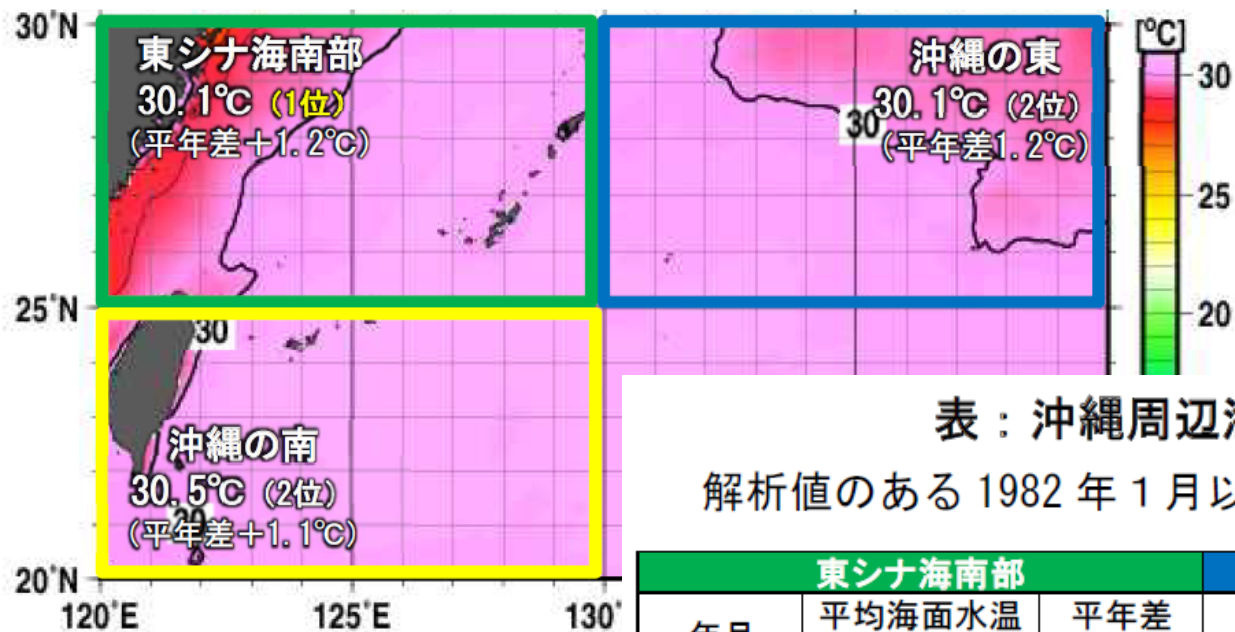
30°N

25°N

20°N

120°E 125°E 130°

東シナ海南部
30.1℃（1位）
（平年差＋1.2℃）

沖縄の東
30.1℃（2位）
（平年差1.2℃）

30

30

沖縄の南
30.5℃（2位）
（平年差＋1.1℃）

[℃]
30
25
20

表：沖縄周辺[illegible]
解析値のある 1982 年 1 月以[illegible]

| 東シナ海南部 | | |
|---|---|---|
| 年月 | 平均海面水温 | 平年差 |